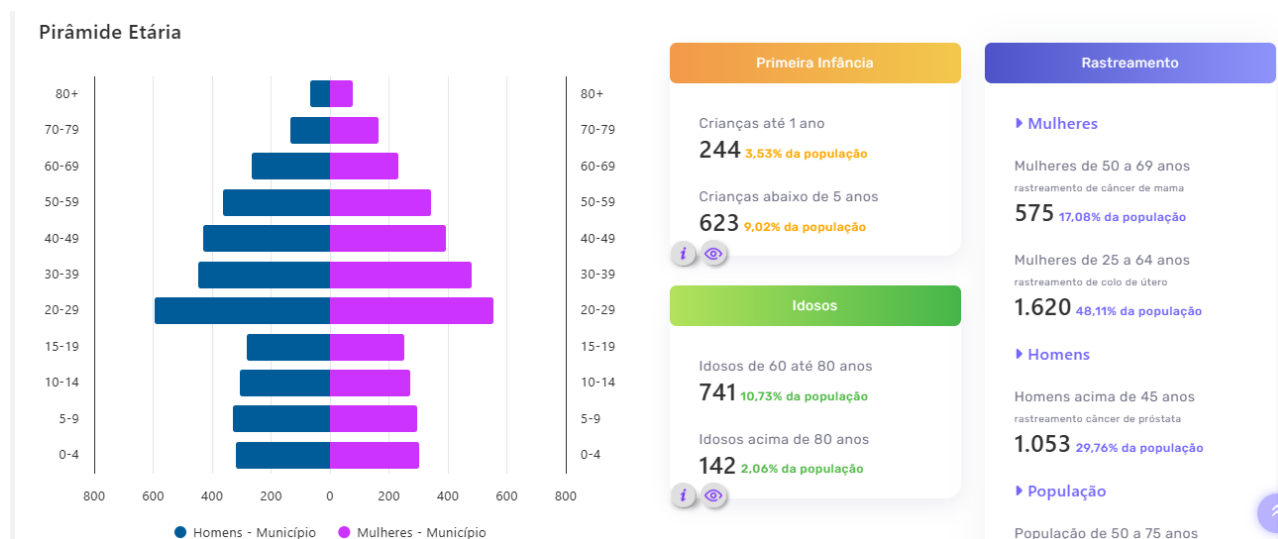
Pirâmide Etária

| 80+ | 80+ |
|---|---|
| 70-79 | 70-79 |
| 60-69 | 60-69 |
| 50-59 | 50-59 |
| 40-49 | 40-49 |
| 30-39 | 30-39 |
| 20-29 | 20-29 |
| 15-19 | 15-19 |
| 10-14 | 10-14 |
| 5-9 | 5-9 |
| 0-4 | 0-4 |

800 600 400 200 0 200 400 600 800

Homens - Município Mulheres - Município

Primeira Infância

Crianças até 1 ano
244 3,53% da população

Crianças abaixo de 5 anos
623 9,02% da população

Idosos

Idosos de 60 até 80 anos
741 10,73% da população

Idosos acima de 80 anos
142 2,06% da população

Rastreamento

Mulheres

Mulheres de 50 a 69 anos
rastreamento de câncer de mama
575 17,08% da população

Mulheres de 25 a 64 anos
rastreamento de colo de útero
1.620 48,11% da população

Homens

Homens acima de 45 anos
rastreamento câncer de próstata
1.053 29,76% da população

População

População de 50 a 75 anos